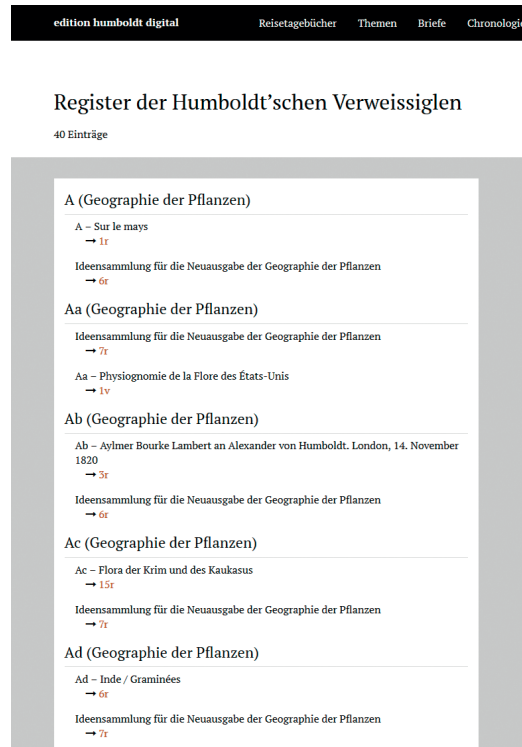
edition humboldt digital

Reisetagebücher Themen Briefe Chronologi

Register der Humboldt'schen Verweissiglen

40 Einträge

A (Geographie der Pflanzen)

A – Sur le mays
→ 1r

Ideensammlung für die Neuausgabe der Geographie der Pflanzen
→ 6r

Aa (Geographie der Pflanzen)

Ideensammlung für die Neuausgabe der Geographie der Pflanzen
→ 7r

Aa – Physiognomie de la Flore des États-Unis
→ 1v

Ab (Geographie der Pflanzen)

Ab – Aylmer Bourke Lambert an Alexander von Humboldt. London, 14. November 1820
→ 3r

Ideensammlung für die Neuausgabe der Geographie der Pflanzen
→ 6r

Ac (Geographie der Pflanzen)

Ac – Flora der Krim und des Kaukasus
→ 15r

Ideensammlung für die Neuausgabe der Geographie der Pflanzen
→ 7r

Ad (Geographie der Pflanzen)

Ad – Inde / Graminées
→ 6r

Ideensammlung für die Neuausgabe der Geographie der Pflanzen
→ 7r